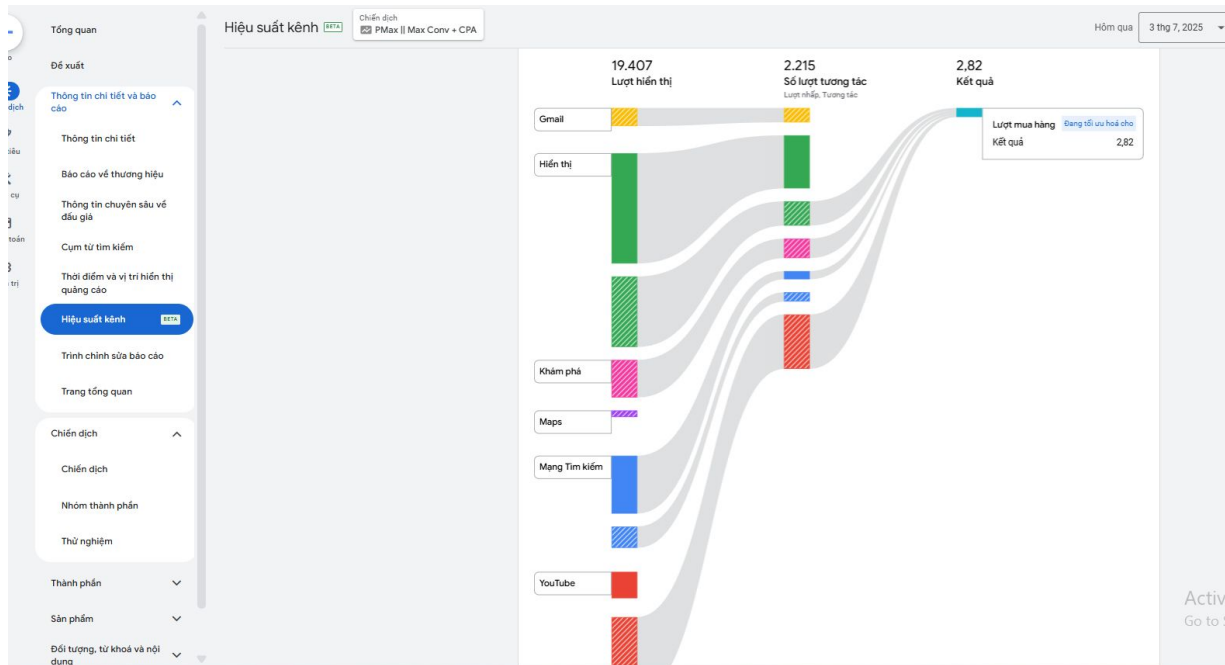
o
dịch
iêu
cụ
toán
trị

Tổng quan
Đề xuất
Thông tin chi tiết và báo cáo
Thông tin chi tiết
Báo cáo về thương hiệu
Thông tin chuyên sâu về đấu giá
Cụm từ tìm kiếm
Thời điểm và vị trí hiển thị quảng cáo
Hiệu suất kênh BETA
Trình chỉnh sửa báo cáo
Trang tổng quan
Chiến dịch
Chiến dịch
Nhóm thành phần
Thử nghiệm
Thành phần
Sản phẩm
Đối tượng, từ khoá và nội dung

Hiệu suất kênh BETA
Chiến dịch
PMax || Max Conv + CPA
Hôm qua
3 thg 7, 2025

19.407
Lượt hiển thị
2.215
Số lượt tương tác
Lượt nhấp, Tương tác
2,82
Kết quả

Gmail
Hiển thị
Khám phá
Maps
Mạng Tìm kiếm
YouTube

Lượt mua hàng
Đang tối ưu hoá cho
Kết quả
2,82

Activ
Go to S